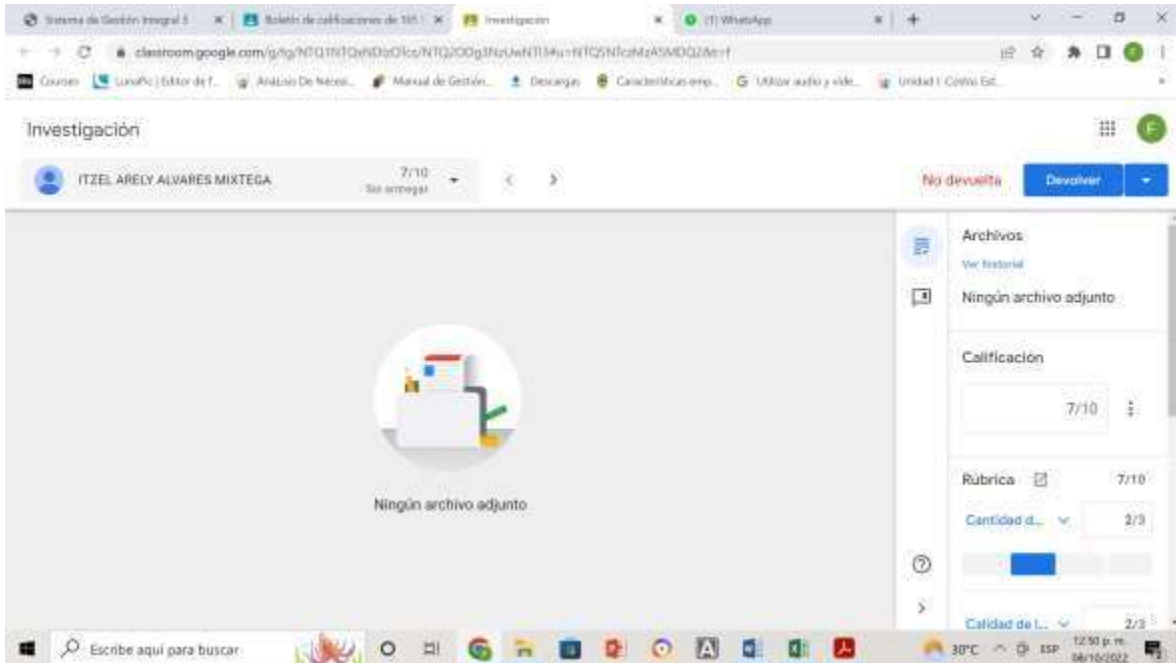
Sistema de Gestión Integral | Boletín de calificaciones de 101 | Investigación | (1) WhatsApp

classroom.google.com/g/tg/NTQ1NTQxNDIzOTcs/NTQ2ODg3NzUwNTI3?u=NTQ5NTczMzA5MDQ2&t=f

Courses | LunaPic | Editor de f... | Análisis De Neces... | Manual de Gestión... | Descargas | Características emp... | Utilizar audio y vide... | Unidad I: Costos Est...

Investigación

F

ITZEL ARELY ALVARES MIXTEGA

7/10
Sin entregar

No devuelta

Devolver

Archivos

Ver historial

Ningún archivo adjunto

Calificación

7/10

Rúbrica

7/10

Cantidad d...

2/3

Calidad de l...

2/3

Ningún archivo adjunto

Escribe aquí para buscar

30°C ESP 12:50 p. m. 06/10/2022